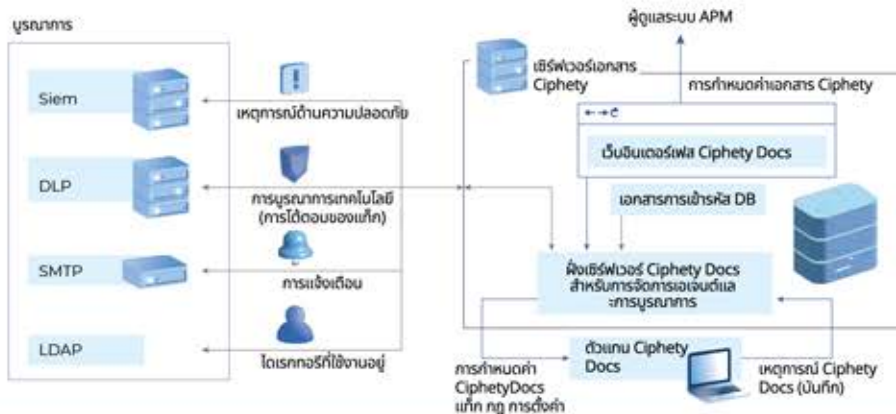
บูรณาการ

Siem

DLP

SMTP

LDAP

เหตุการณ์ด้านความปลอดภัย

การบูรณาการเทคโนโลยี (การได้ตอบของแท็ก)

การแจ้งเตือน

ไดเรกทอรีที่ใช้งานอยู่

ผู้ดูแลระบบ APM

เซิร์ฟเวอร์เอกสาร Ciphety

การกำหนดค่าเอกสาร Ciphety

เว็บอินเตอร์เฟส Ciphety Docs

เอกสารการเข้ารหัส DB

ฝั่งเซิร์ฟเวอร์ Ciphety Docs สำหรับการจัดการเอเจนต์และการบูรณาการ

ตัวแทน Ciphety Docs

การกำหนดค่า CiphetyDocs แท็ก กฎ การตั้งค่า

เหตุการณ์ Ciphety Docs (บันทึก)